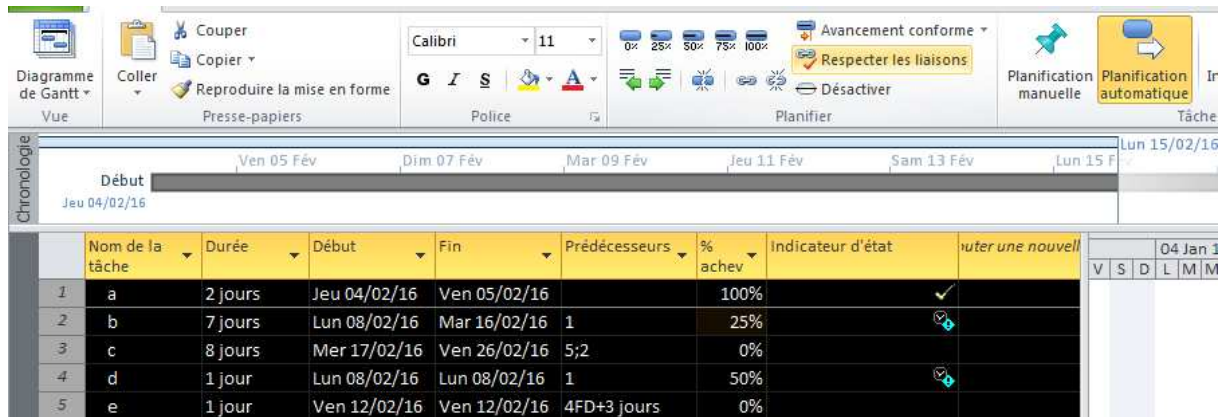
Diagramme de Gantt
Vue
Coller
Couper
Copier
Reproduire la mise en forme
Presse-papiers
Calibri
11
G I S
Police
0% 25% 50% 75% 100%
Avancement conforme
Respecter les liaisons
Désactiver
Planifier
Planification manuelle
Planification automatique
In
Tâche

Chronologie
Lun 15/02/16
Ven 05 Fév
Dim 07 Fév
Mar 09 Fév
Jeu 11 Fév
Sam 13 Fév
Lun 15 F
Début
Jeu 04/02/16

| | Nom de la tâche | Durée | Début | Fin | Prédécesseurs | % achev | Indicateur d'état | uter une nouvell |
|---|---|---|---|---|---|---|---|---|
| 1 | a | 2 jours | Jeu 04/02/16 | Ven 05/02/16 | | 100% | | |
| 2 | b | 7 jours | Lun 08/02/16 | Mar 16/02/16 | 1 | 25% | | |
| 3 | c | 8 jours | Mer 17/02/16 | Ven 26/02/16 | 5;2 | 0% | | |
| 4 | d | 1 jour | Lun 08/02/16 | Lun 08/02/16 | 1 | 50% | | |
| 5 | e | 1 jour | Ven 12/02/16 | Ven 12/02/16 | 4FD+3 jours | 0% | | |

04 Jan 1
V S D L M M